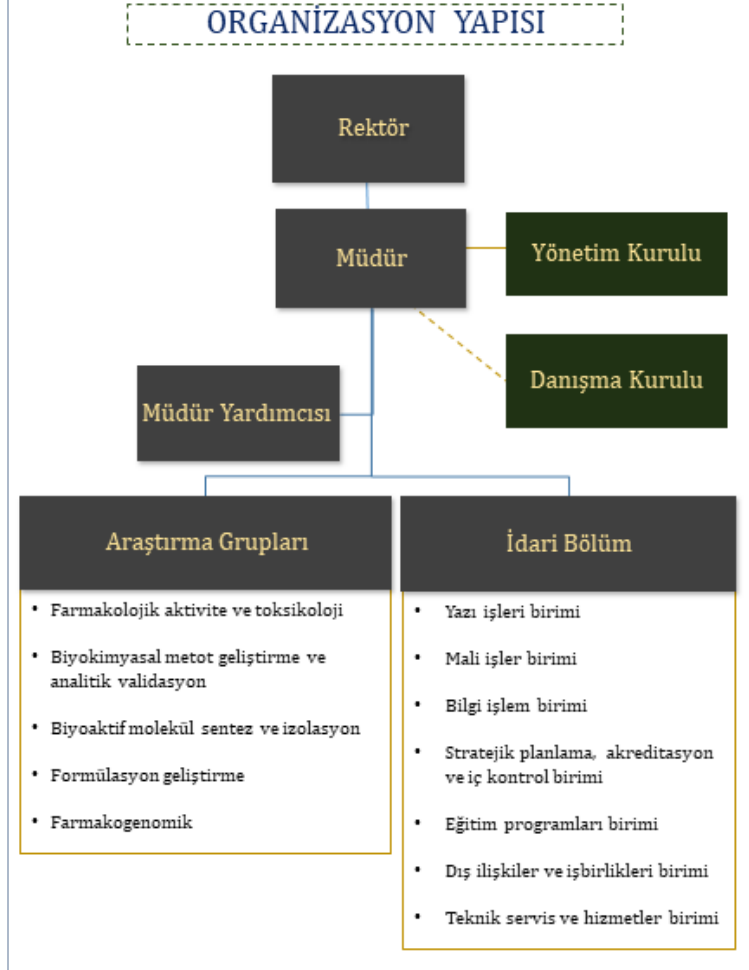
ORGANİZASYON YAPISI

Rektör

Müdür

Yönetim Kurulu

Danışma Kurulu

Müdür Yardımcısı

Araştırma Grupları

- Farmakolojik aktivite ve toksikoloji
- Biyokimyasal metot geliştirme ve analitik validasyon
- Biyoaktif molekül sentez ve izolasyon
- Formülasyon geliştirme
- Farmakogenomik

İdari Bölüm

- Yazı işleri birimi
- Mali işler birimi
- Bilgi işlem birimi
- Stratejik planlama, akreditasyon ve iç kontrol birimi
- Eğitim programları birimi
- Dış ilişkiler ve işbirlikleri birimi
- Teknik servis ve hizmetler birimi